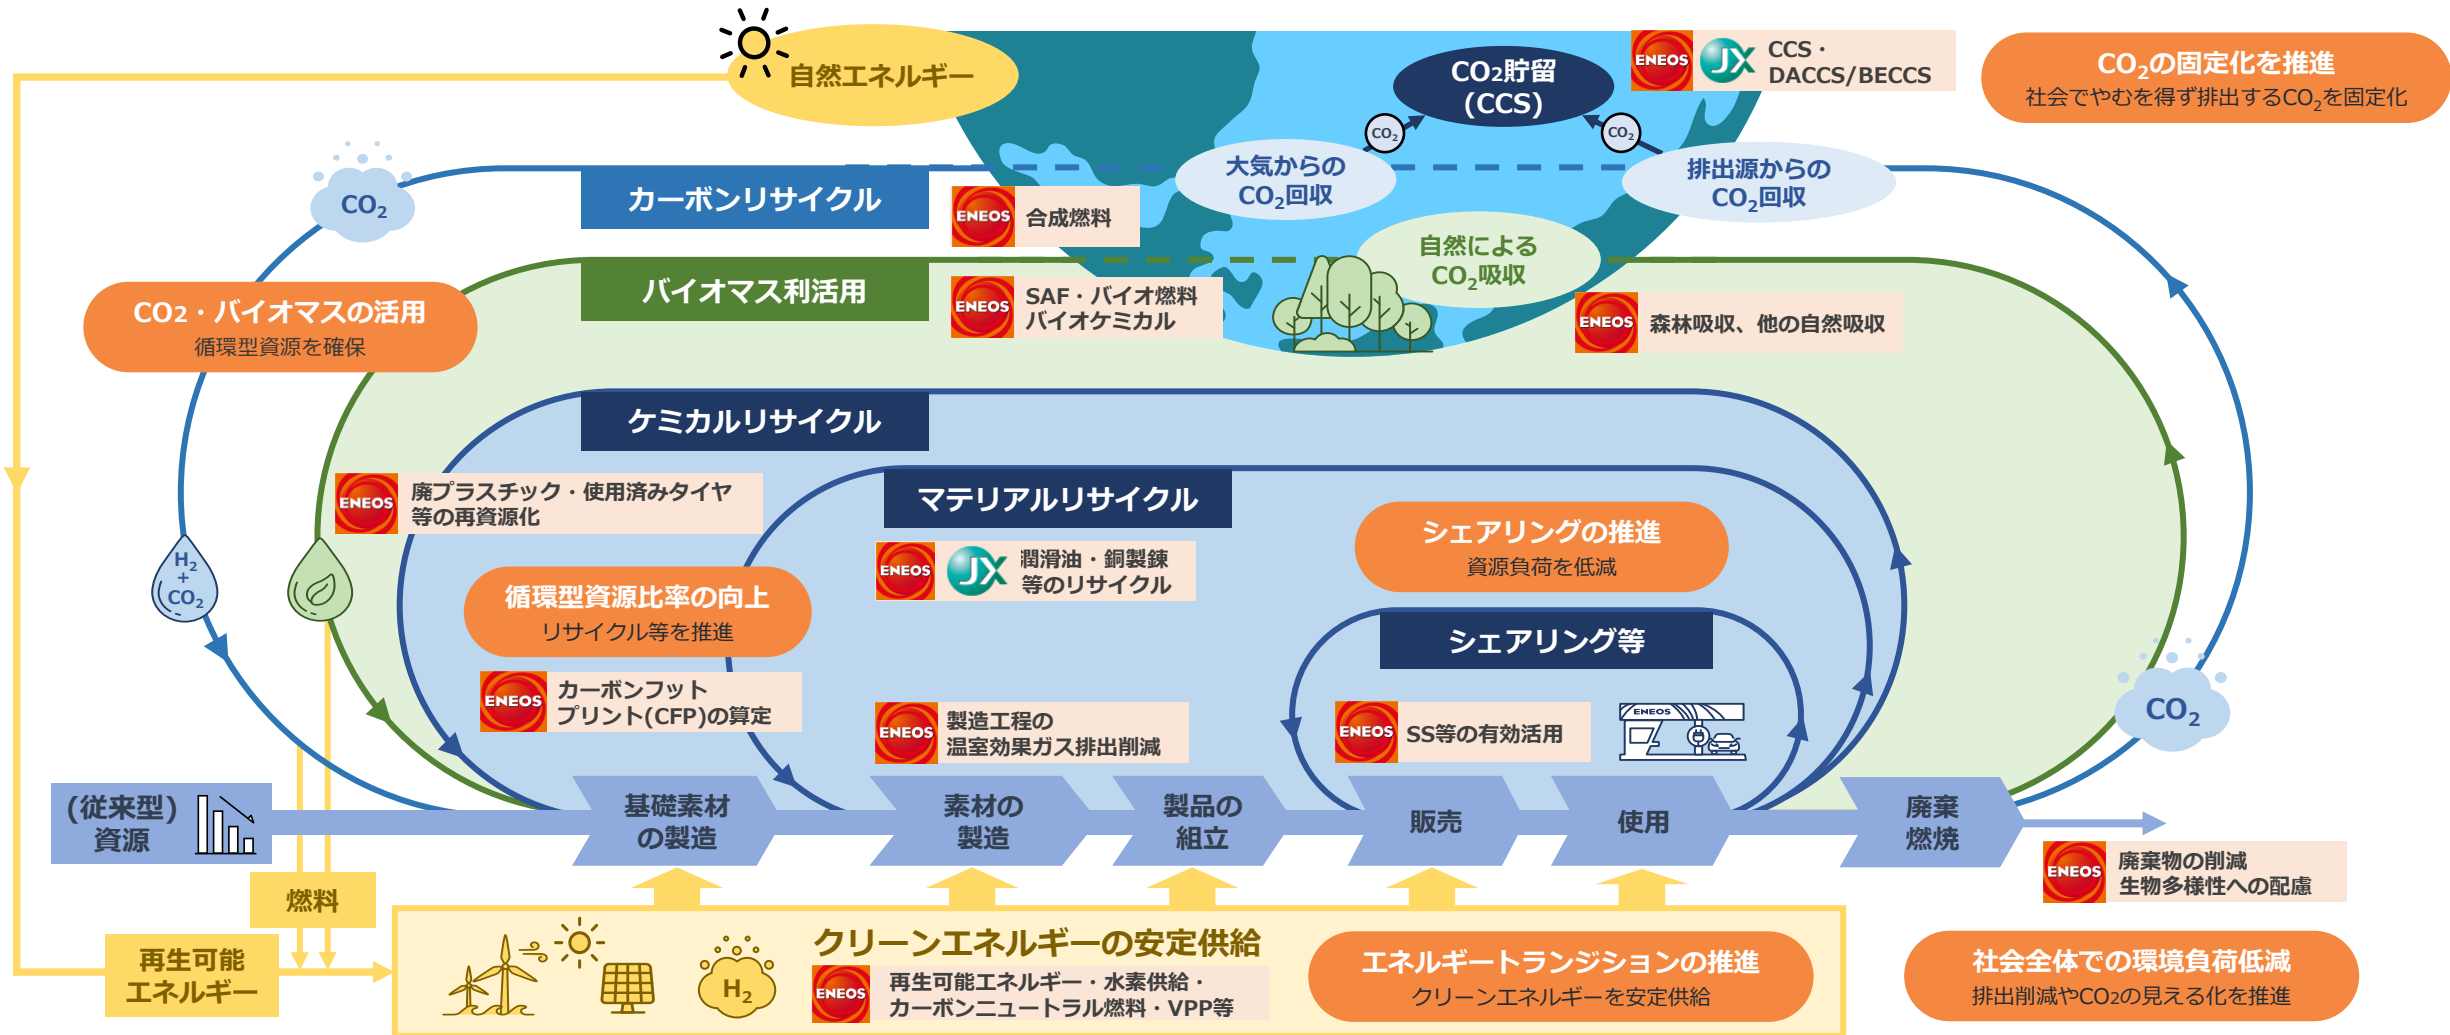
自然エネルギー

CO₂貯留 (CCS)

ENEOS JX CCS・DACCS/BECCS

$CO_2$の固定化を推進
社会でやむを得ず排出する$CO_2$を固定化

$CO_2$

カーボンリサイクル

ENEOS 合成燃料

大気からの $CO_2$回収

$CO_2$ $CO_2$

排出源からの $CO_2$回収

自然による $CO_2$吸収

バイオマス利活用

ENEOS SAF・バイオ燃料 バイオケミカル

ENEOS 森林吸収、他の自然吸収

CO₂・バイオマスの活用
循環型資源を確保

ケミカルリサイクル

ENEOS 廃プラスチック・使用済みタイヤ等の再資源化

マテリアルリサイクル

ENEOS JX 潤滑油・銅製錬等のリサイクル

シェアリングの推進
資源負荷を低減

$H_2$ + $CO_2$

循環型資源比率の向上
リサイクル等を推進

シェアリング等

ENEOS カーボンフットプリント(CFP)の算定

ENEOS 製造工程の温室効果ガス排出削減

ENEOS SS等の有効活用

ENEOS

$CO_2$

(従来型) 資源

基礎素材の製造

素材の製造

製品の組立

販売

使用

廃棄燃焼

ENEOS 廃棄物の削減 生物多様性への配慮

燃料

再生可能エネルギー

$H_2$

クリーンエネルギーの安定供給

ENEOS 再生可能エネルギー・水素供給・カーボンニュートラル燃料・VPP等

エネルギートランジションの推進
クリーンエネルギーを安定供給

社会全体での環境負荷低減
排出削減やCO₂の見える化を推進